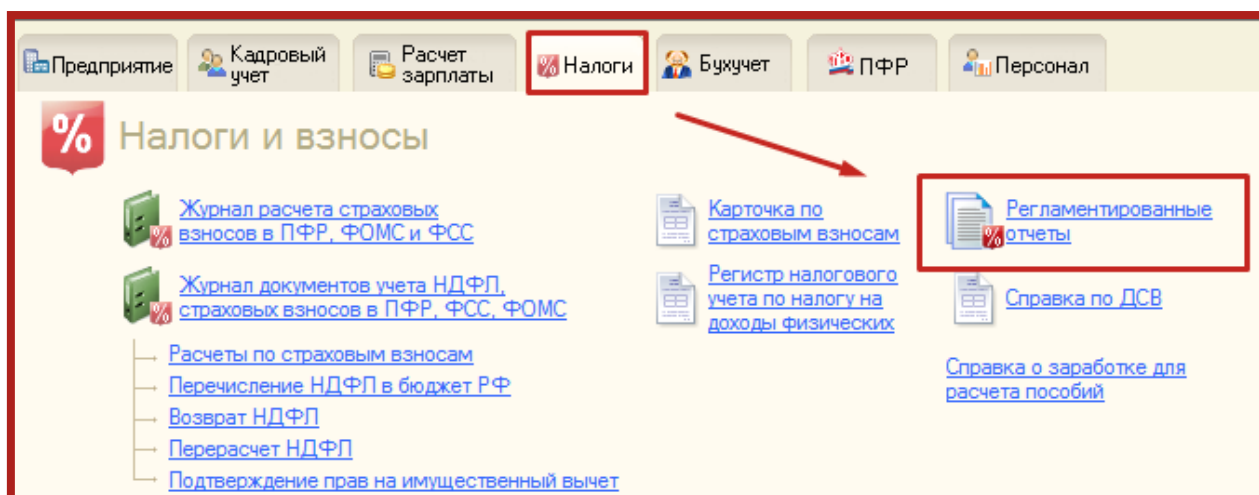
Предприятие Кадровый учет Расчет зарплаты Налоги Бухучет ПФР Персонал

Налоги и взносы

Журнал расчета страховых взносов в ПФР, ФОМС и ФСС

Журнал документов учета НДФЛ, страховых взносов в ПФР, ФСС, ФОМС

Расчеты по страховым взносам

Перечисление НДФЛ в бюджет РФ

Возврат НДФЛ

Перерасчет НДФЛ

Подтверждение прав на имущественный вычет

Карточка по страховым взносам

Регистр налогового учета по налогу на доходы физических

Регламентированные отчеты

Справка по ДСВ

Справка о заработке для расчета пособий